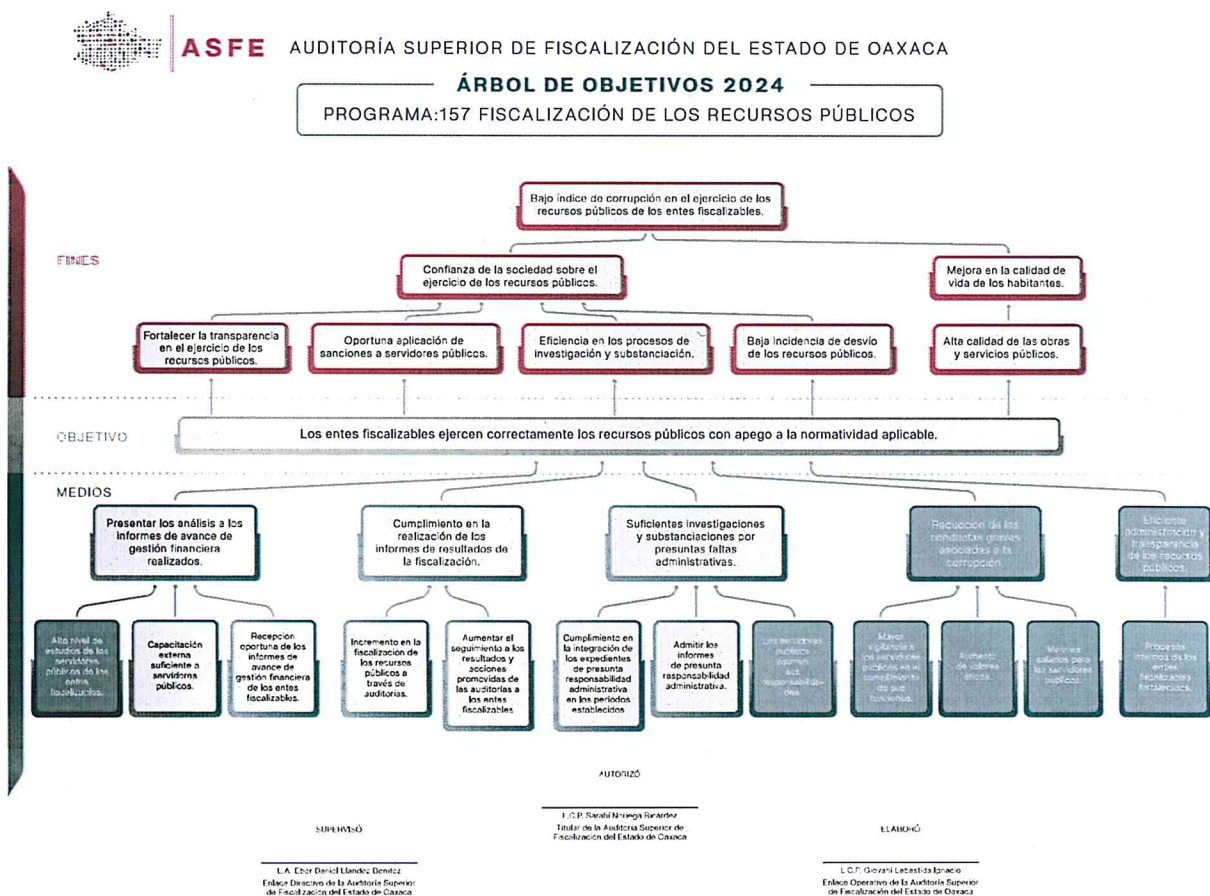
ASFE AUDITORÍA SUPERIOR DE FISCALIZACIÓN DEL ESTADO DE OAXACA

ÁRBOL DE OBJETIVOS 2024

PROGRAMA:157 FISCALIZACIÓN DE LOS RECURSOS PÚBLICOS

FINES

Bajo índice de corrupción en el ejercicio de los recursos públicos de los entes fiscalizables.

Confianza de la sociedad sobre el ejercicio de los recursos públicos.

Mejora en la calidad de vida de los habitantes.

Fortalecer la transparencia en el ejercicio de los recursos públicos.

Oportuna aplicación de sanciones a servidores públicos.

Eficiencia en los procesos de investigación y substanciación.

Baja incidencia de desvío de los recursos públicos.

Alta calidad de las obras y servicios públicos.

OBJETIVO

Los entes fiscalizables ejercen correctamente los recursos públicos con apego a la normatividad aplicable.

MEDIOS

Presentar los análisis a los informes de avance de gestión financiera realizados.

Cumplimiento en la realización de los informes de resultados de la fiscalización.

Suficientes investigaciones y substanciaciones por presuntas faltas administrativas.

Reducción de las conductas graves asociadas a la corrupción.

Eficiente administración y transparencia de los recursos públicos.

Alto nivel de estudios de los servidores públicos de los entes fiscalizables.

Capacitación externa suficiente a servidores públicos.

Recepción oportuna de los informes de avance de gestión financiera de los entes fiscalizables.

Incremento en la fiscalización de los recursos públicos a través de auditorías.

Aumentar el seguimiento a los resultados y acciones promovidas de las auditorías a los entes fiscalizables

Cumplimiento en la integración de los expedientes de presunta responsabilidad administrativa en los periodos establecidos

Admitir los informes de presunta responsabilidad administrativa.

Los servidores públicos asumen sus responsabilidades.

Mayor vigilancia a los servidores públicos en el cumplimiento de sus funciones.

Aumento de valores éticos.

Mejores salarios para los servidores públicos.

Procesos internos de los entes fiscalizables fortalecidos.

AUTORIZÓ

L.C.P. Sarahí Noriega Ricardez
Titular de la Auditoría Superior de Fiscalización del Estado de Oaxaca

SUPERVISÓ

L.A. Eber Daniel Llandez Benítez
Enlace Directivo de la Auditoría Superior de Fiscalización del Estado de Oaxaca

ELABORÓ

L.C.P. Giovani Lebastida Ignacio
Enlace Operativo de la Auditoría Superior de Fiscalización del Estado de Oaxaca